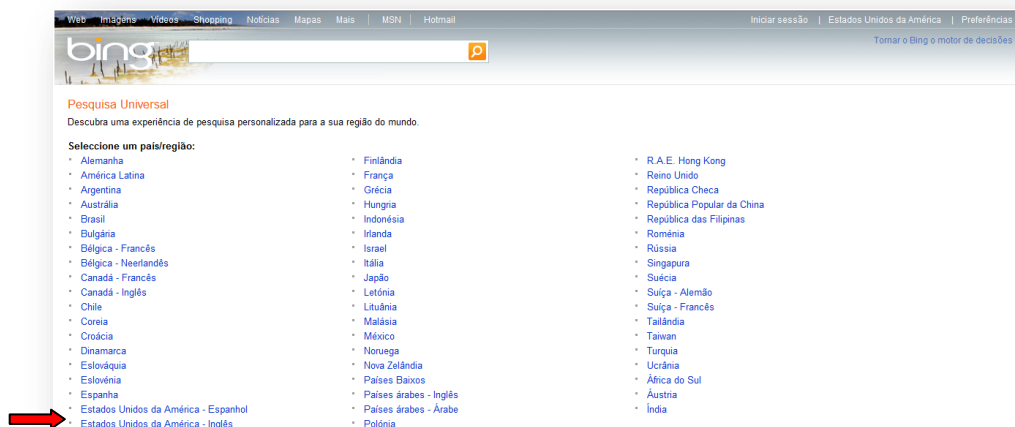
Web Imagens Vídeos Shopping Notícias Mapas Mais | MSN | Hotmail

Iniciar sessão | Estados Unidos da América | Preferências

bing

Tornar o Bing o motor de decisões

Pesquisa Universal

Descubra uma experiência de pesquisa personalizada para a sua região do mundo.

Seleccione um país/região:

- Alemanha
- América Latina
- Argentina
- Austrália
- Brasil
- Bulgária
- Bélgica - Francês
- Bélgica - Neerlandês
- Canadá - Francês
- Canadá - Inglês
- Chile
- Coreia
- Croácia
- Dinamarca
- Eslováquia
- Eslovénia
- Espanha
- Estados Unidos da América - Espanhol
- Estados Unidos da América - Inglês

- Finlândia
- França
- Grécia
- Hungria
- Indonésia
- Irlanda
- Israel
- Itália
- Japão
- Letónia
- Lituânia
- Malásia
- México
- Noruega
- Nova Zelândia
- Países Baixos
- Países árabes - Inglês
- Países árabes - Árabe
- Polónia

- R.A.E. Hong Kong
- Reino Unido
- República Checa
- República Popular da China
- República das Filipinas
- Roménia
- Rússia
- Singapura
- Suécia
- Suíça - Alemão
- Suíça - Francês
- Tailândia
- Taiwan
- Turquia
- Ucrânia
- África do Sul
- Áustria
- Índia